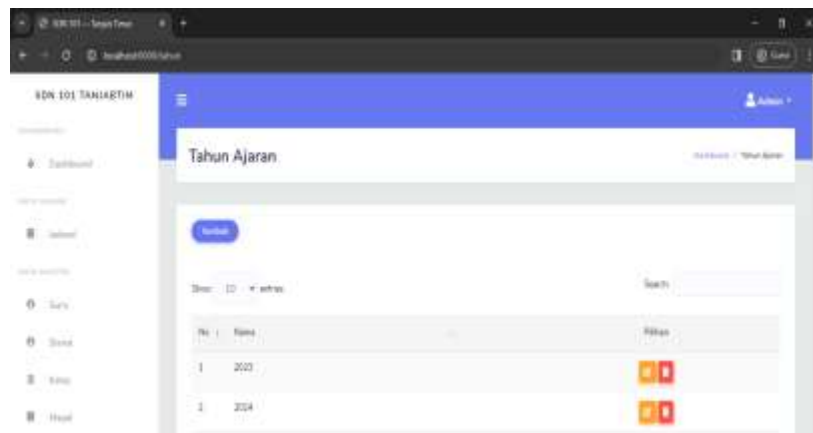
SDN 101 — Sman Time

localhost:8000/tahun

SDN 101 TANJABTIM

Admin

Dashboard

Jadwal

Guru

Siswa

Kelas

Hasil

Tahun Ajaran

Dashboard / Tahun Ajaran

Tambah

Show 10 entries

Search:

| No | Nama | Pilihan |
|---|---|---|
| 1 | 2023 | |
| 2 | 2024 | |